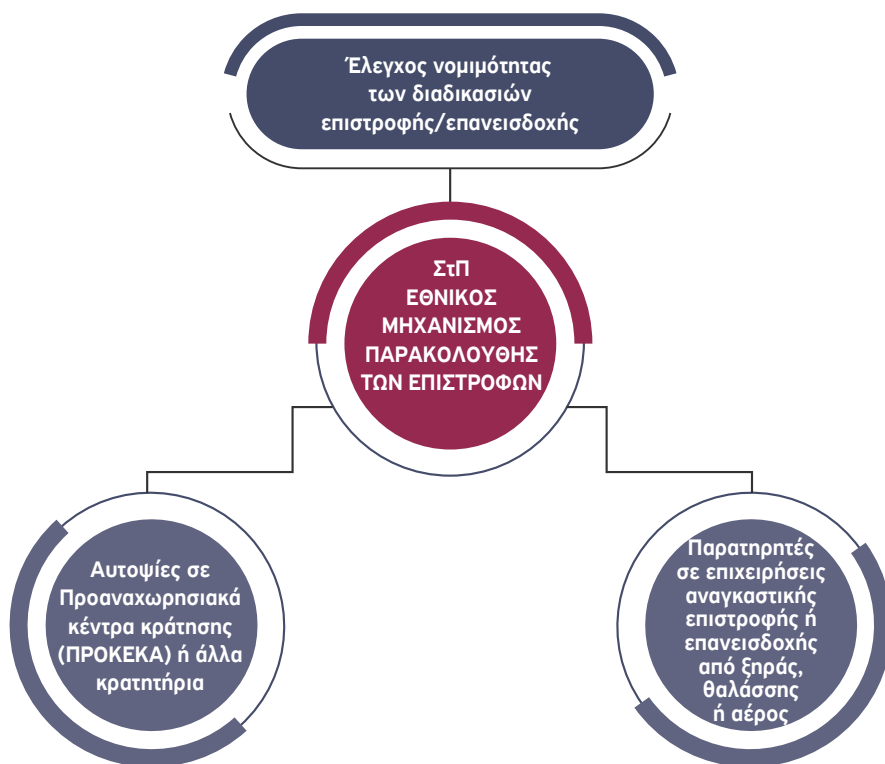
Έλεγχος νομιμότητας των διαδικασιών επιστροφής/επανεισδοχής

ΣτΠ
ΕΘΝΙΚΟΣ
ΜΗΧΑΝΙΣΜΟΣ
ΠΑΡΑΚΟΛΟΥΘΗΣ
ΤΩΝ ΕΠΙΣΤΡΟΦΩΝ

Αυτοψίες σε Προαναχωρησιακά κέντρα κράτησης (ΠΡΟΚΕΚΑ) ή άλλα κρατητήρια

Παρατηρητές σε επιχειρήσεις αναγκαστικής επιστροφής ή επανεισδοχής από ξηράς, θαλάσσης ή αέρος